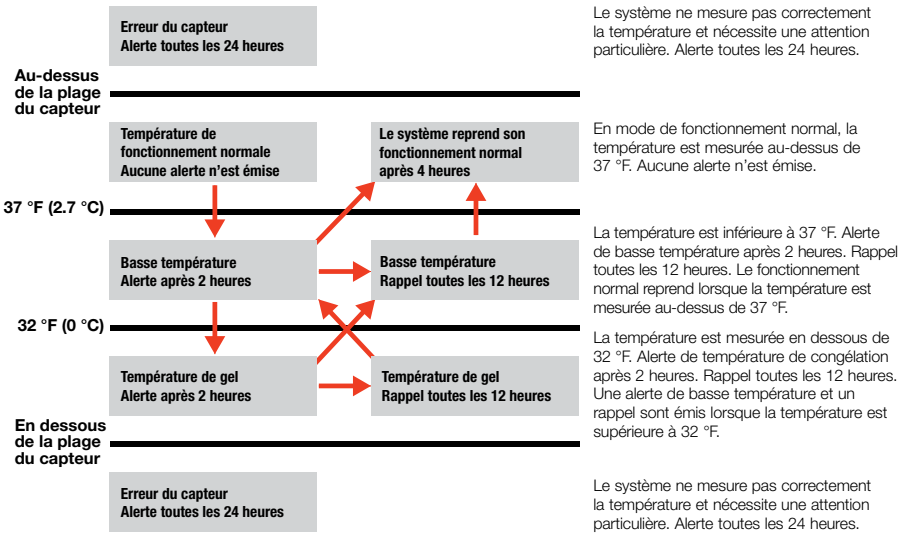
Erreur du capteur
Alerte toutes les 24 heures

Le système ne mesure pas correctement la température et nécessite une attention particulière. Alerte toutes les 24 heures.

Au-dessus de la plage du capteur

Température de fonctionnement normale
Aucune alerte n'est émise

Le système reprend son fonctionnement normal après 4 heures

En mode de fonctionnement normal, la température est mesurée au-dessus de 37 °F. Aucune alerte n'est émise.

37 °F (2.7 °C)

Basse température
Alerte après 2 heures

Basse température
Rappel toutes les 12 heures

La température est inférieure à 37 °F. Alerte de basse température après 2 heures. Rappel toutes les 12 heures. Le fonctionnement normal reprend lorsque la température est mesurée au-dessus de 37 °F.

32 °F (0 °C)

Température de gel
Alerte après 2 heures

Température de gel
Rappel toutes les 12 heures

La température est mesurée en dessous de 32 °F. Alerte de température de congélation après 2 heures. Rappel toutes les 12 heures. Une alerte de basse température et un rappel sont émis lorsque la température est supérieure à 32 °F.

En dessous de la plage du capteur

Erreur du capteur
Alerte toutes les 24 heures

Le système ne mesure pas correctement la température et nécessite une attention particulière. Alerte toutes les 24 heures.